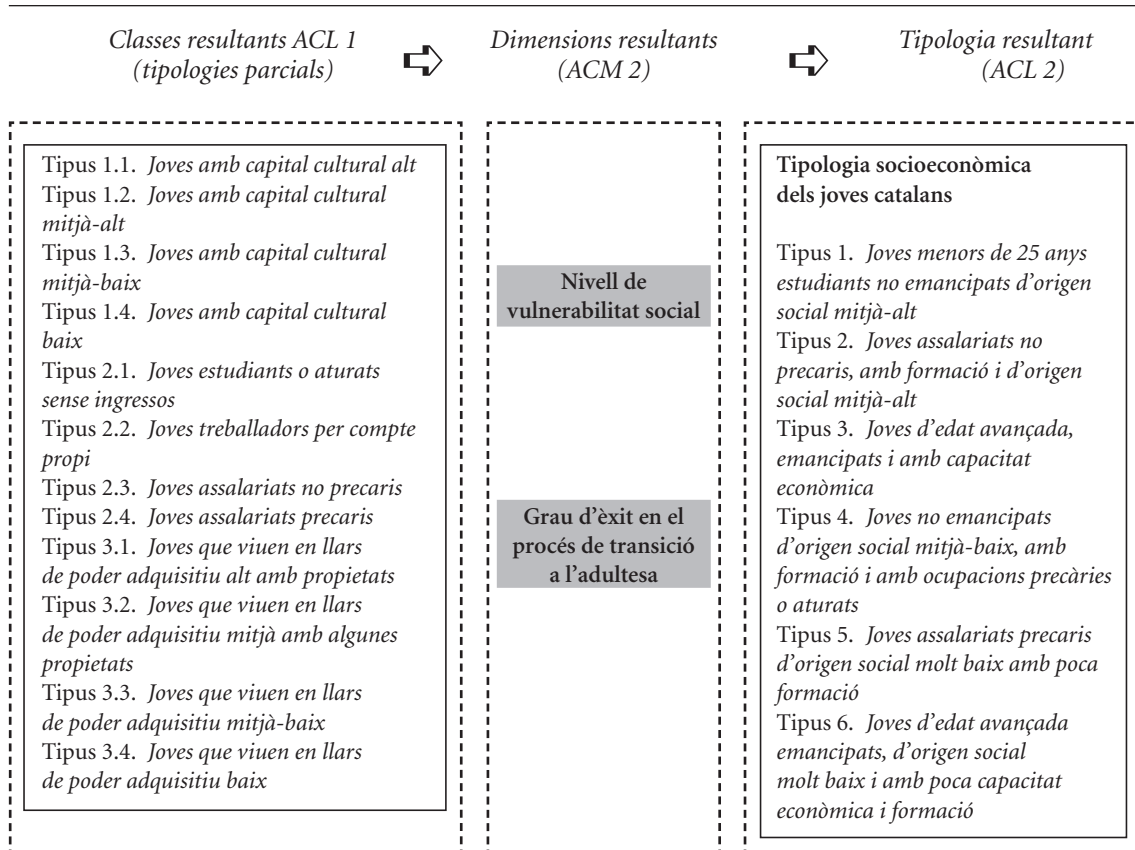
Classes resultants ACL 1 (tipologies parcials)

Dimensions resultants (ACM 2)

Tipologia resultant (ACL 2)

Tipus 1.1. Joves amb capital cultural alt
Tipus 1.2. Joves amb capital cultural mitjà-alt
Tipus 1.3. Joves amb capital cultural mitjà-baix
Tipus 1.4. Joves amb capital cultural baix
Tipus 2.1. Joves estudiants o aturats sense ingressos
Tipus 2.2. Joves treballadors per compte propi
Tipus 2.3. Joves assalariats no precaris
Tipus 2.4. Joves assalariats precaris
Tipus 3.1. Joves que viuen en llars de poder adquisitiu alt amb propietats
Tipus 3.2. Joves que viuen en llars de poder adquisitiu mitjà amb algunes propietats
Tipus 3.3. Joves que viuen en llars de poder adquisitiu mitjà-baix
Tipus 3.4. Joves que viuen en llars de poder adquisitiu baix

Nivell de vulnerabilitat social

Grau d'èxit en el procés de transició a l'adultesa

Tipologia socioeconòmica dels joves catalans

Tipus 1. Joves menors de 25 anys estudiants no emancipats d'origen social mitjà-alt
Tipus 2. Joves assalariats no precaris, amb formació i d'origen social mitjà-alt
Tipus 3. Joves d'edat avançada, emancipats i amb capacitat econòmica
Tipus 4. Joves no emancipats d'origen social mitjà-baix, amb formació i amb ocupacions precàries o aturats
Tipus 5. Joves assalariats precaris d'origen social molt baix amb poca formació
Tipus 6. Joves d'edat avançada emancipats, d'origen social molt baix i amb poca capacitat econòmica i formació